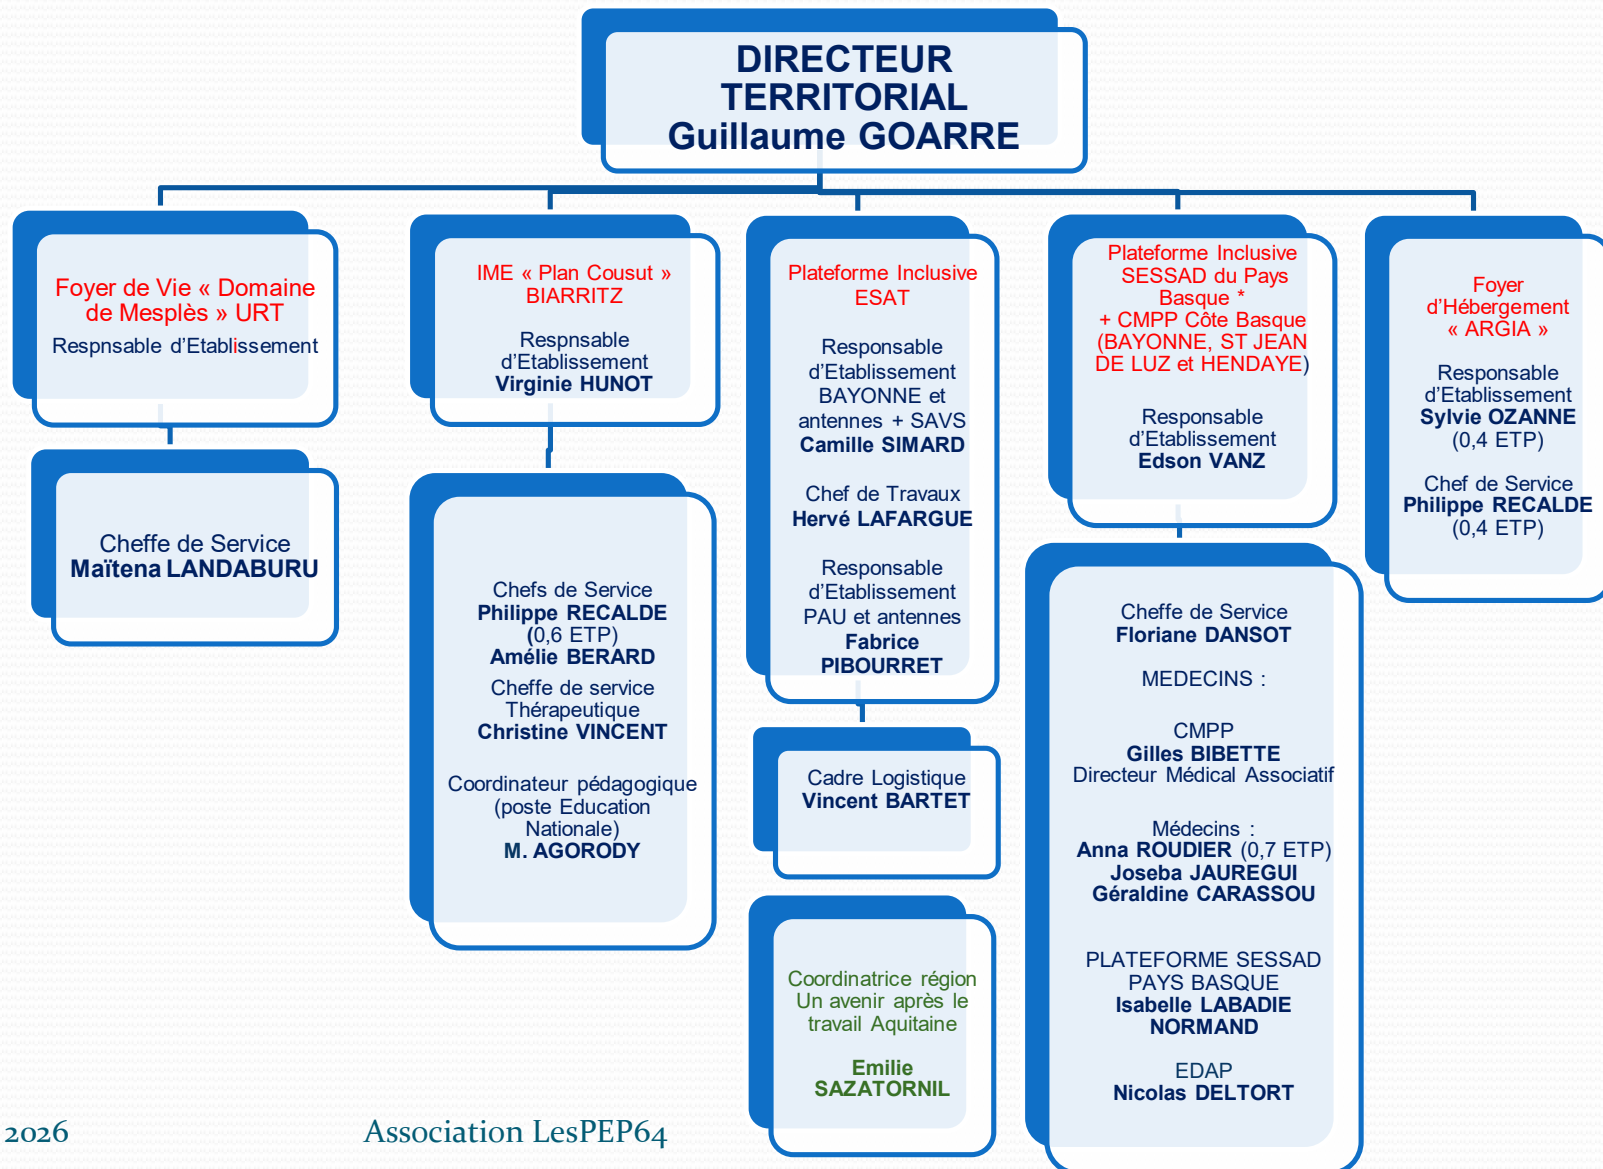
DIRECTEUR TERRITORIAL
Guillaume GOARRE

Foyer de Vie « Domaine de Mesplès » URT
Respnsable d'Etablissement

Cheffe de Service
Maïtena LANDABURU

IME « Plan Cousut » BIARRITZ

Respnsable d'Etablissement
Virginie HUNOT

Chefs de Service
Philippe RECALDE (0,6 ETP)
Amélie BERARD
Cheffe de service Thérapeutique
Christine VINCENT

Coordinateur pédagogique (poste Education Nationale)
M. AGORODY

Plateforme Inclusive ESAT

Responsable d'Etablissement BAYONNE et antennes + SAVS
Camille SIMARD

Chef de Travaux
Hervé LAFARGUE

Responsable d'Etablissement PAU et antennes
Fabrice PIBOURRET

Cadre Logistique
Vincent BARTET

Coordinatrice région Un avenir après le travail Aquitaine

Emilie SAZATORNIL

Plateforme Inclusive SESSAD du Pays Basque * + CMPP Côte Basque (BAYONNE, ST JEAN DE LUZ et HENDAYE)

Responsable d'Etablissement
Edson VANZ

Cheffe de Service
Floriane DANSOT

MEDECINS :

CMPP
Gilles BIBETTE
Directeur Médical Associatif

Médecins :
Anna ROUDIER (0,7 ETP)
Joseba JAUREGUI
Géraldine CARASSOU

PLATEFORME SESSAD PAYS BASQUE
Isabelle LABADIE NORMAND

EDAP
Nicolas DELTORT

Foyer d'Hébergement « ARGIA »

Responsable d'Etablissement
Sylvie OZANNE
(0,4 ETP)

Chef de Service
Philippe RECALDE
(0,4 ETP)

2026
Association LesPEP64